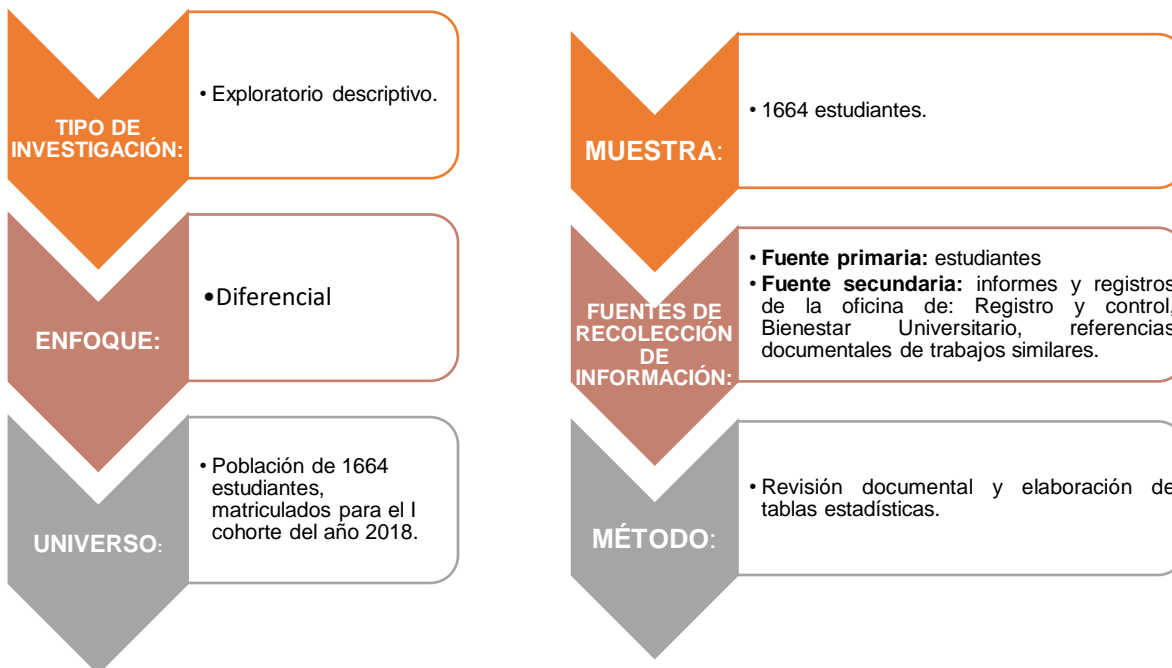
TIPO DE INVESTIGACIÓN:

• Exploratorio descriptivo.

ENFOQUE:

• Diferencial

UNIVERSO:

• Población de 1664 estudiantes, matriculados para el I cohorte del año 2018.

MUESTRA:

• 1664 estudiantes.

FUENTES DE RECOLECCIÓN DE INFORMACIÓN:

• **Fuente primaria:** estudiantes
• **Fuente secundaria:** informes y registros de la oficina de: Registro y control, Bienestar Universitario, referencias documentales de trabajos similares.

MÉTODO:

• Revisión documental y elaboración de tablas estadísticas.